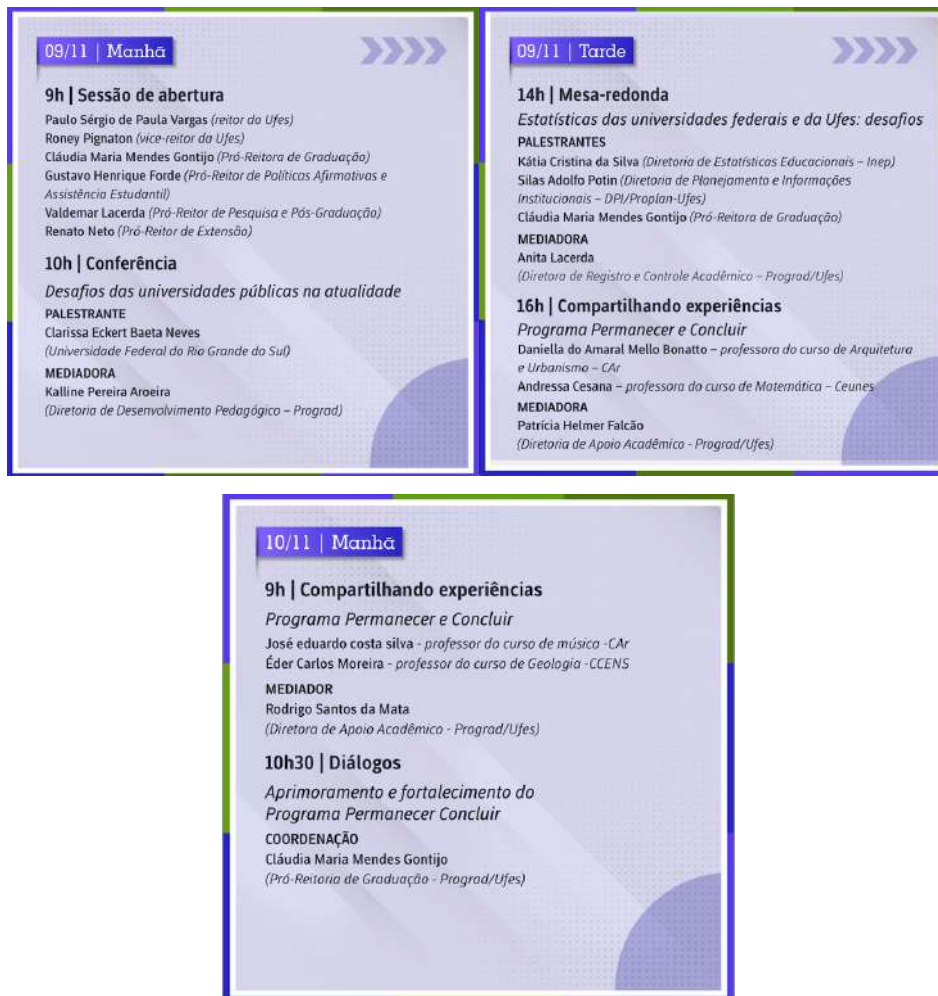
09/11 | Manhã

9h | Sessão de abertura

Paulo Sérgio de Paula Vargas (reitor da Ufes)
Roney Pignaton (vice-reitor da Ufes)
Cláudia Maria Mendes Gontijo (Pró-Reitora de Graduação)
Gustavo Henrique Forde (Pró-Reitor de Políticas Afirmativas e Assistência Estudantil)
Valdemar Lacerda (Pró-Reitor de Pesquisa e Pós-Graduação)
Renato Neto (Pró-Reitor de Extensão)

10h | Conferência

Desafios das universidades públicas na atualidade

PALESTRANTE
Clarissa Eckert Baeta Neves
(Universidade Federal do Rio Grande do Sul)

MEDIADORA
Kalline Pereira Aroeira
(Diretoria de Desenvolvimento Pedagógico – Prograd)

09/11 | Tarde

14h | Mesa-redonda

Estatísticas das universidades federais e da Ufes: desafios

PALESTRANTES
Kátia Cristina da Silva (Diretoria de Estatísticas Educacionais – Inep)
Silas Adolfo Potin (Diretoria de Planejamento e Informações Institucionais – DPI/Proplan-Ufes)
Cláudia Maria Mendes Gontijo (Pró-Reitora de Graduação)

MEDIADORA
Anita Lacerda
(Diretora de Registro e Controle Acadêmico – Prograd/Ufes)

16h | Compartilhando experiências

Programa Permanecer e Concluir

Daniella do Amaral Mello Bonatto – professora do curso de Arquitetura e Urbanismo – CAr
Andressa Cesana – professora do curso de Matemática – Ceunes

MEDIADORA
Patrícia Helmer Falcão
(Diretoria de Apoio Acadêmico - Prograd/Ufes)

10/11 | Manhã

9h | Compartilhando experiências

Programa Permanecer e Concluir

José eduardo costa silva - professor do curso de música -CAr
Éder Carlos Moreira - professor do curso de Geologia -CCENS

MEDIADOR
Rodrigo Santos da Mata
(Diretora de Apoio Acadêmico - Prograd/Ufes)

10h30 | Diálogos

Aprimoramento e fortalecimento do Programa Permanecer Concluir

COORDENAÇÃO
Cláudia Maria Mendes Gontijo
(Pró-Reitoria de Graduação - Prograd/Ufes)